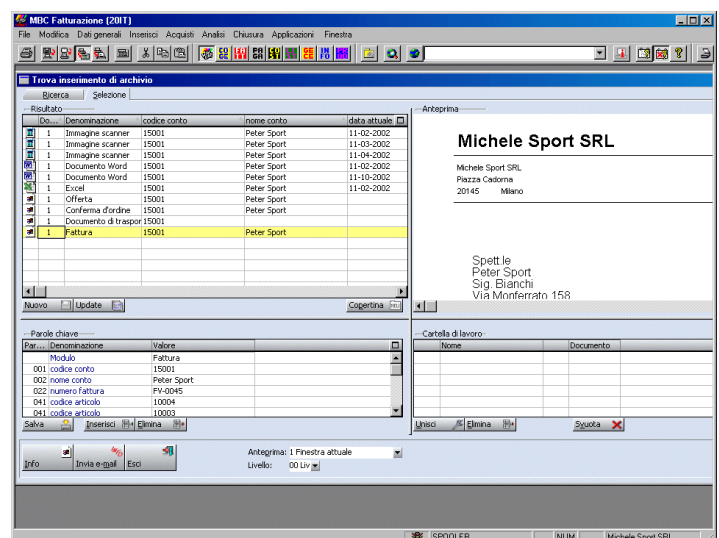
MBC Fatturazione (20IT)

File Modifica Dati generali Inserisci Acquisti Analisi Chiusura Applicazioni Finestra

Trova inserimento di archivio

Ricerca Selezione

Risultato

| Do... | Denominazione | codice conto | nome conto | data attuale |
|---|---|---|---|---|
| 1 | Immagine scanner | 15001 | Peter Sport | 11-02-2002 |
| 1 | Immagine scanner | 15001 | Peter Sport | 11-03-2002 |
| 1 | Immagine scanner | 15001 | Peter Sport | 11-04-2002 |
| 1 | Documento Word | 15001 | Peter Sport | 11-02-2002 |
| 1 | Documento Word | 15001 | Peter Sport | 11-10-2002 |
| 1 | Excel | 15001 | Peter Sport | 11-02-2002 |
| 1 | Offerta | 15001 | Peter Sport | |
| 1 | Conferma d'ordine | 15001 | Peter Sport | |
| 1 | Documento di traspor | 15001 | | |
| 1 | Fattura | 15001 | Peter Sport | |

Nuovo Update Copertina

Anteprima

Michele Sport SRL

Michele Sport SRL
Piazza Cadorna
20145 Milano

Spett.le
Peter Sport
Sig. Bianchi
Via Monferrato 158

Parole chiave

| Par... | Denominazione | Valore |
|---|---|---|
| | Modulo | Fattura |
| 001 | codice conto | 15001 |
| 002 | nome conto | Peter Sport |
| 022 | numero fattura | FV-0045 |
| 041 | codice articolo | 10004 |
| 041 | codice articolo | 10003 |

Salva Inserisci Elimina

Cartella di lavoro

| Nome | Documento |
|---|---|

Unisci Elimina Svuota

Info Invia e-mail Esci

Anteprima: 1 Finestra attuale
Livello: 00 Liv

SPOOLER NUM Michele Sport SRL